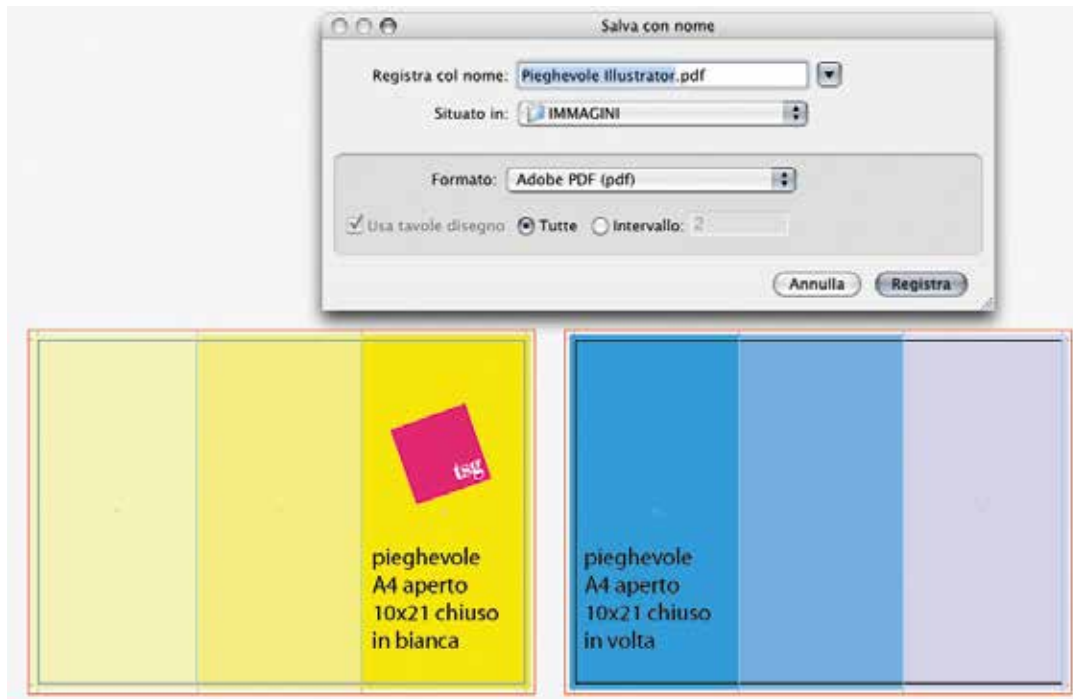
Salva con nome

Registra col nome: Pieghevole Illustrator.pdf

Situato in: IMMAGINI

Formato: Adobe PDF (pdf)

Usa tavole disegno Tutte Intervallo: 2

Annulla Registra

tsg

pieghevole
A4 aperto
10x21 chiuso
in bianca

pieghevole
A4 aperto
10x21 chiuso
in volta